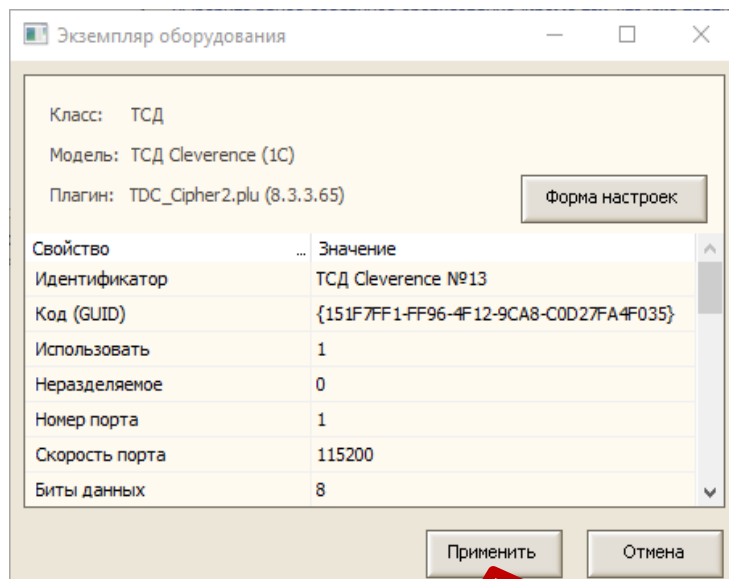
Экземпляр оборудования

Класс: ТСД

Модель: ТСД Cleverence (1С)

Плагин: TDC_Cipher2.plu (8.3.3.65)

Форма настроек

| Свойство | Значение |
|---|---|
| Идентификатор | ТСД Cleverence №13 |
| Код (GUID) | {151F7FF1-FF96-4F12-9CA8-C0D27FA4F035} |
| Использовать | 1 |
| Неразделяемое | 0 |
| Номер порта | 1 |
| Скорость порта | 115200 |
| Биты данных | 8 |

Применить

Отмена